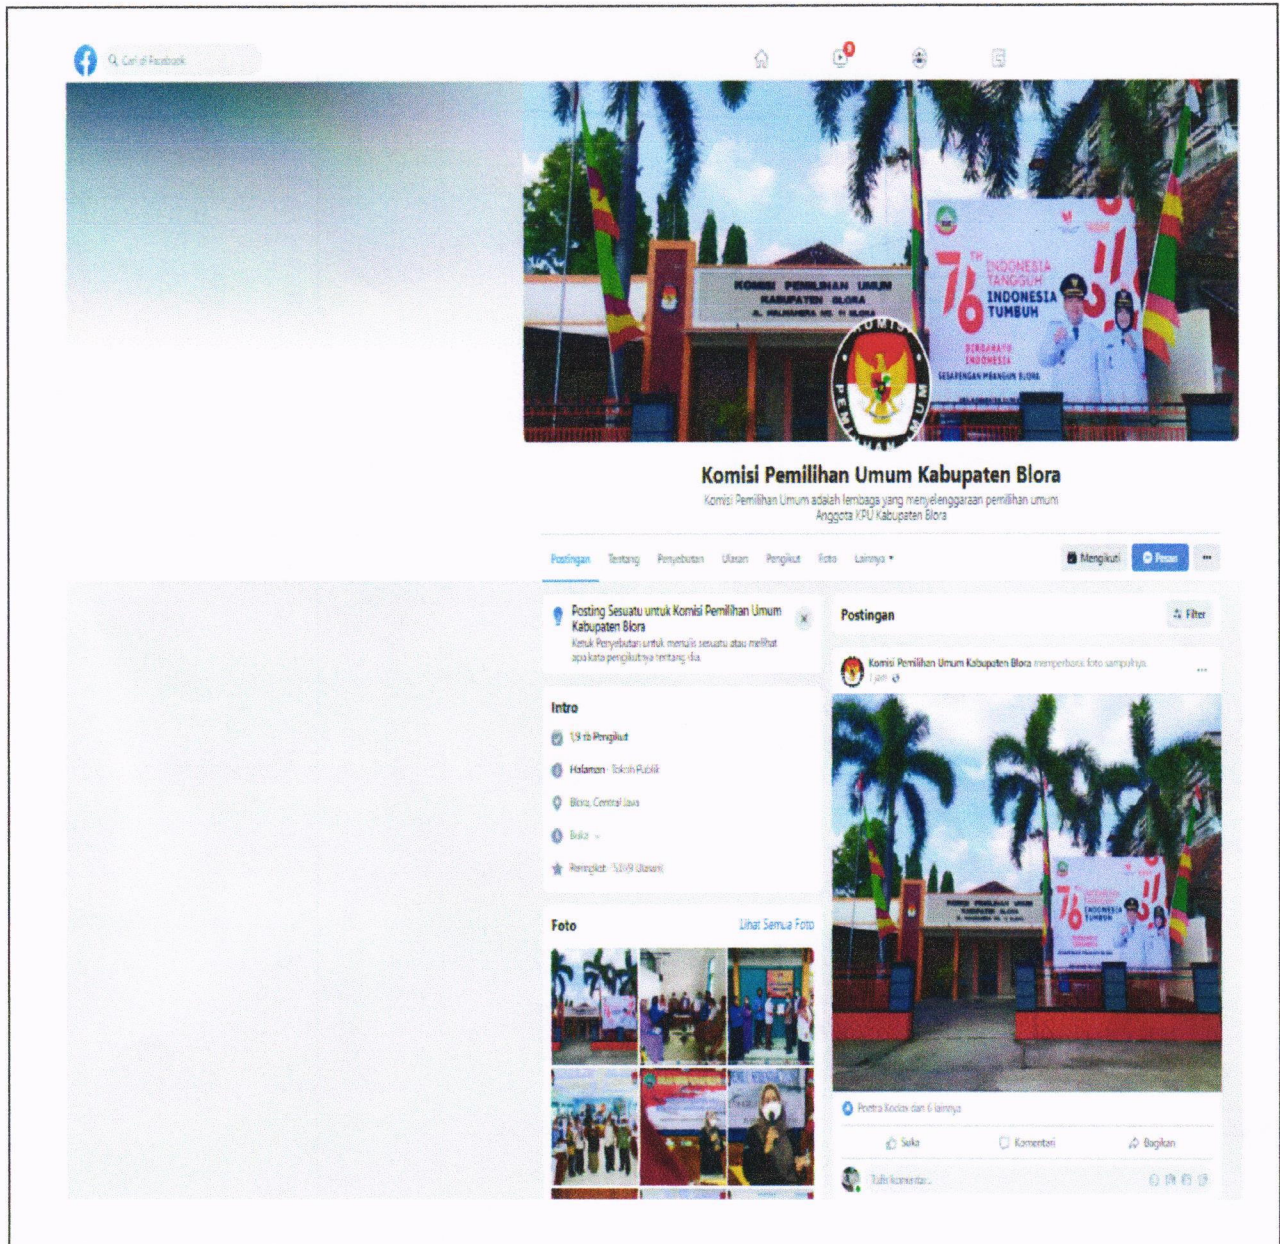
Cari di Facebook

KOMISI PEMILIHAN UMUM KABUPATEN BLORA

76 TH INDONESIA TANGGUH INDONESIA TUMBUH

Komisi Pemilihan Umum Kabupaten Blora

Komisi Pemilihan Umum adalah lembaga yang menyelenggarakan pemilihan umum
Anggota KPU Kabupaten Blora

Postingan Tentang Penyebutan Ulasan Pengikut Foto Lainnya ▾

Mengikuti Pesan ···

Posting Sesuatu untuk Komisi Pemilihan Umum Kabupaten Blora
Ketuk Penyebutan untuk menulis sesuatu atau melihat apa kata pengikutnya tentang dia

Intro

1,9 rb Pengikut

Halaman · Tokoh Publik

Blora, Central Java

Buka

Rekomendasi · 5,0 (9 Ulasan)

Foto Lihat Semua Foto

Postingan Filter

Komisi Pemilihan Umum Kabupaten Blora memperbarui foto sampulnya.
7 jam

Pertiwi Koda dan 6 lainnya

Suka Komentari Bagikan

Tulis komentar...